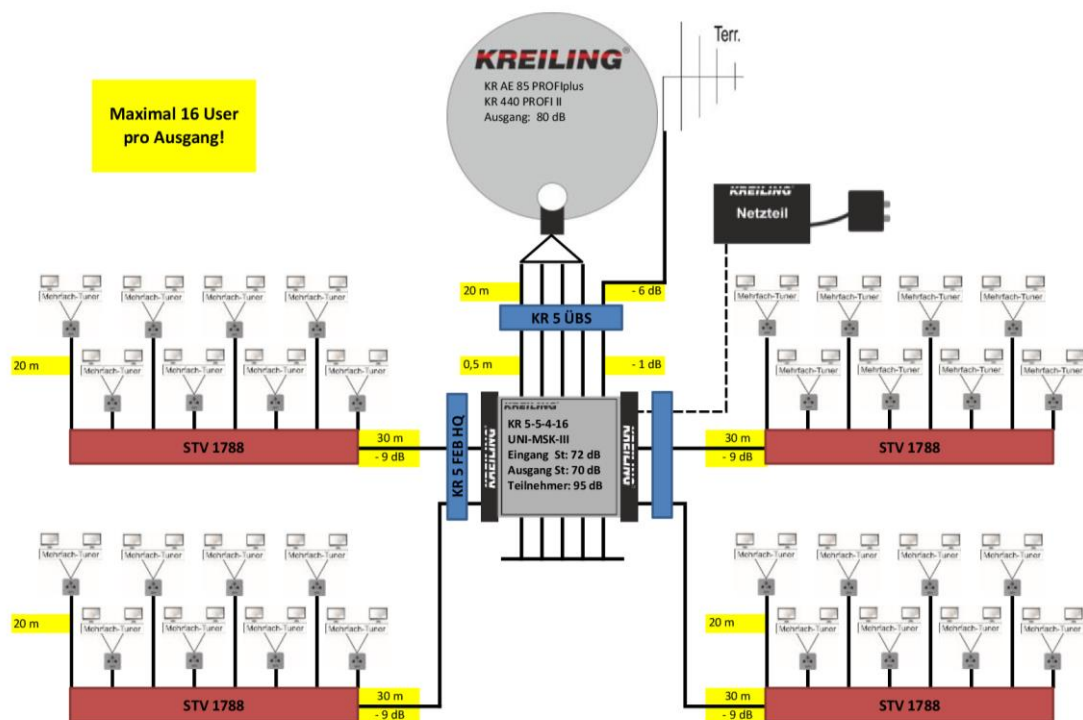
KREILING
KR AE 85 PROFIplus
KR 440 PROFI II
Ausgang: 80 dB

Terr.

Maximal 16 User pro Ausgang!

KREILING
Netzteil

20 m
- 6 dB
KR 5 ÜBS
0,5 m
- 1 dB

Mehrfach-Tuner
Mehrfach-Tuner
Mehrfach-Tuner
Mehrfach-Tuner
Mehrfach-Tuner
Mehrfach-Tuner
Mehrfach-Tuner
Mehrfach-Tuner

20 m

KREILING
KR 5-5-4-16
UNI-MSK-III
Eingang St: 72 dB
Ausgang St: 70 dB
Teilnehmer: 95 dB

KR 5 FEB HQ
KREILING
KREILING

STV 1788
30 m
- 9 dB

STV 1788
30 m
- 9 dB

Mehrfach-Tuner
Mehrfach-Tuner
Mehrfach-Tuner
Mehrfach-Tuner
Mehrfach-Tuner
Mehrfach-Tuner
Mehrfach-Tuner
Mehrfach-Tuner

Mehrfach-Tuner
Mehrfach-Tuner
Mehrfach-Tuner
Mehrfach-Tuner
Mehrfach-Tuner
Mehrfach-Tuner
Mehrfach-Tuner
Mehrfach-Tuner

20 m

Mehrfach-Tuner
Mehrfach-Tuner
Mehrfach-Tuner
Mehrfach-Tuner
Mehrfach-Tuner
Mehrfach-Tuner
Mehrfach-Tuner
Mehrfach-Tuner

20 m

STV 1788
30 m
- 9 dB

30 m
- 9 dB
STV 1788